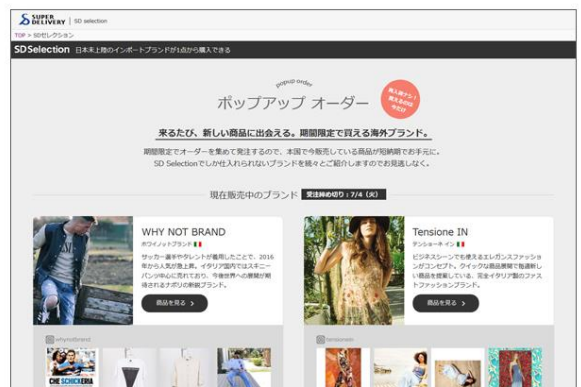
SUPER DELIVERY | SD selection

TOP > SDセレクション

SD Selection 日本未上陸のインポートブランドが1点から購入できる

popup order

ポップアップ オーダー

購入者アンケート答えるだけで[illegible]

来るたび、新しい商品に出会える。期間限定で買える海外ブランド。

期間限定でオーダーを集めて発注するので、本国で今販売している商品が短納期でお手元に。
SD Selectionでしか仕入れられないブランドを続々とご紹介しますのでお見逃しなく。

現在販売中のブランド 受注締め切り：7/4（火）

WHY NOT BRAND

ホワイノットブランド

サッカー選手やタレントが着用したことで、2016年から人気が急上昇。イタリア国内ではスキニーパンツ中心に売れており、今後世界への展開が期待されるナポリの新鋭ブランド。

商品を見る

whynotbrand

CHE SCHICKERIA

Tensione IN

テンシオーネ イン

ビジネスシーンでも使えるエレガンスファッションがコンセプト。クウィックな商品展開で最新トレンドを提案している、完全イタリア製のファストファッションブランド。

商品を見る

tensionein